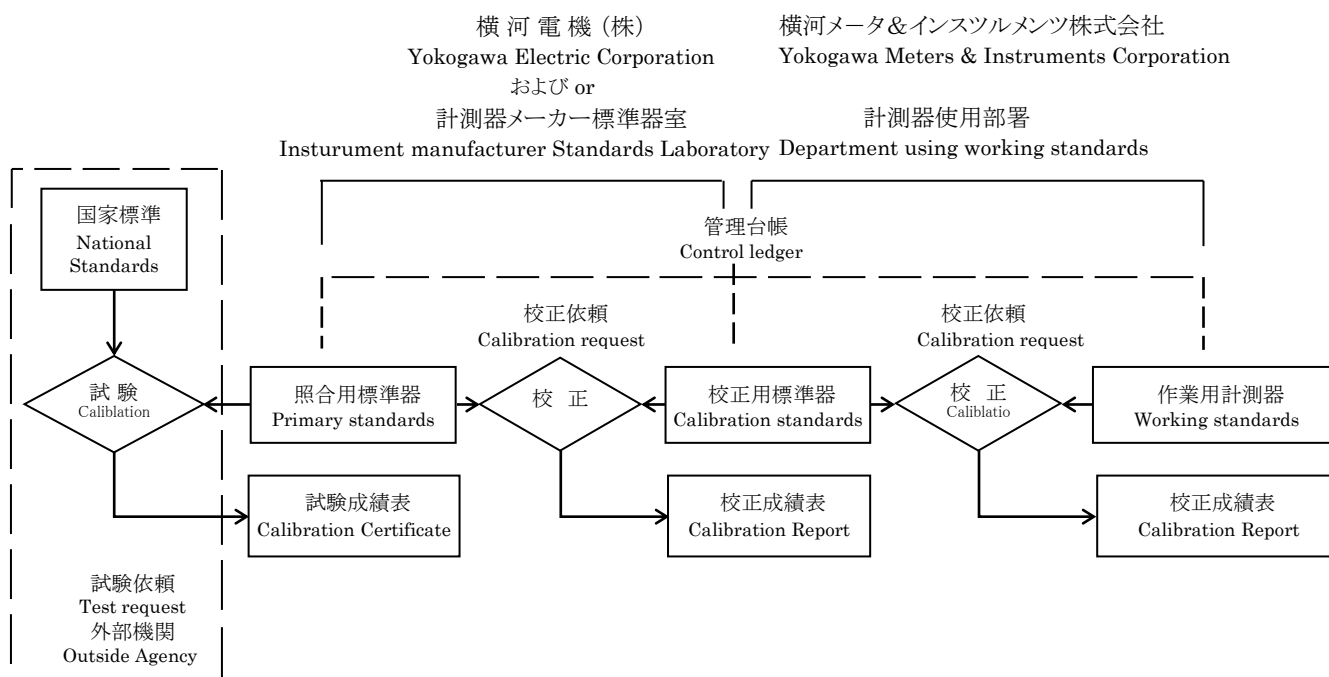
横河電機（株）
Yokogawa Electric Corporation
および or
計測器メーカー標準器室
Insturument manufacturer Standards Laboratory

横河メータ&インスツルメンツ株式会社
Yokogawa Meters & Instruments Corporation
計測器使用部署
Department using working standards

管理台帳
Control ledger

国家標準
National Standards

試験
Caliblation

照合用標準器
Primary standards

校正依頼
Calibration request

校 正

校正用標準器
Calibration standards

校正依頼
Calibration request

校 正
Caliblatio

作業用計測器
Working standards

試験成績表
Calibration Certificate

校正成績表
Calibration Report

校正成績表
Calibration Report

試験依頼
Test request
外部機関
Outside Agency